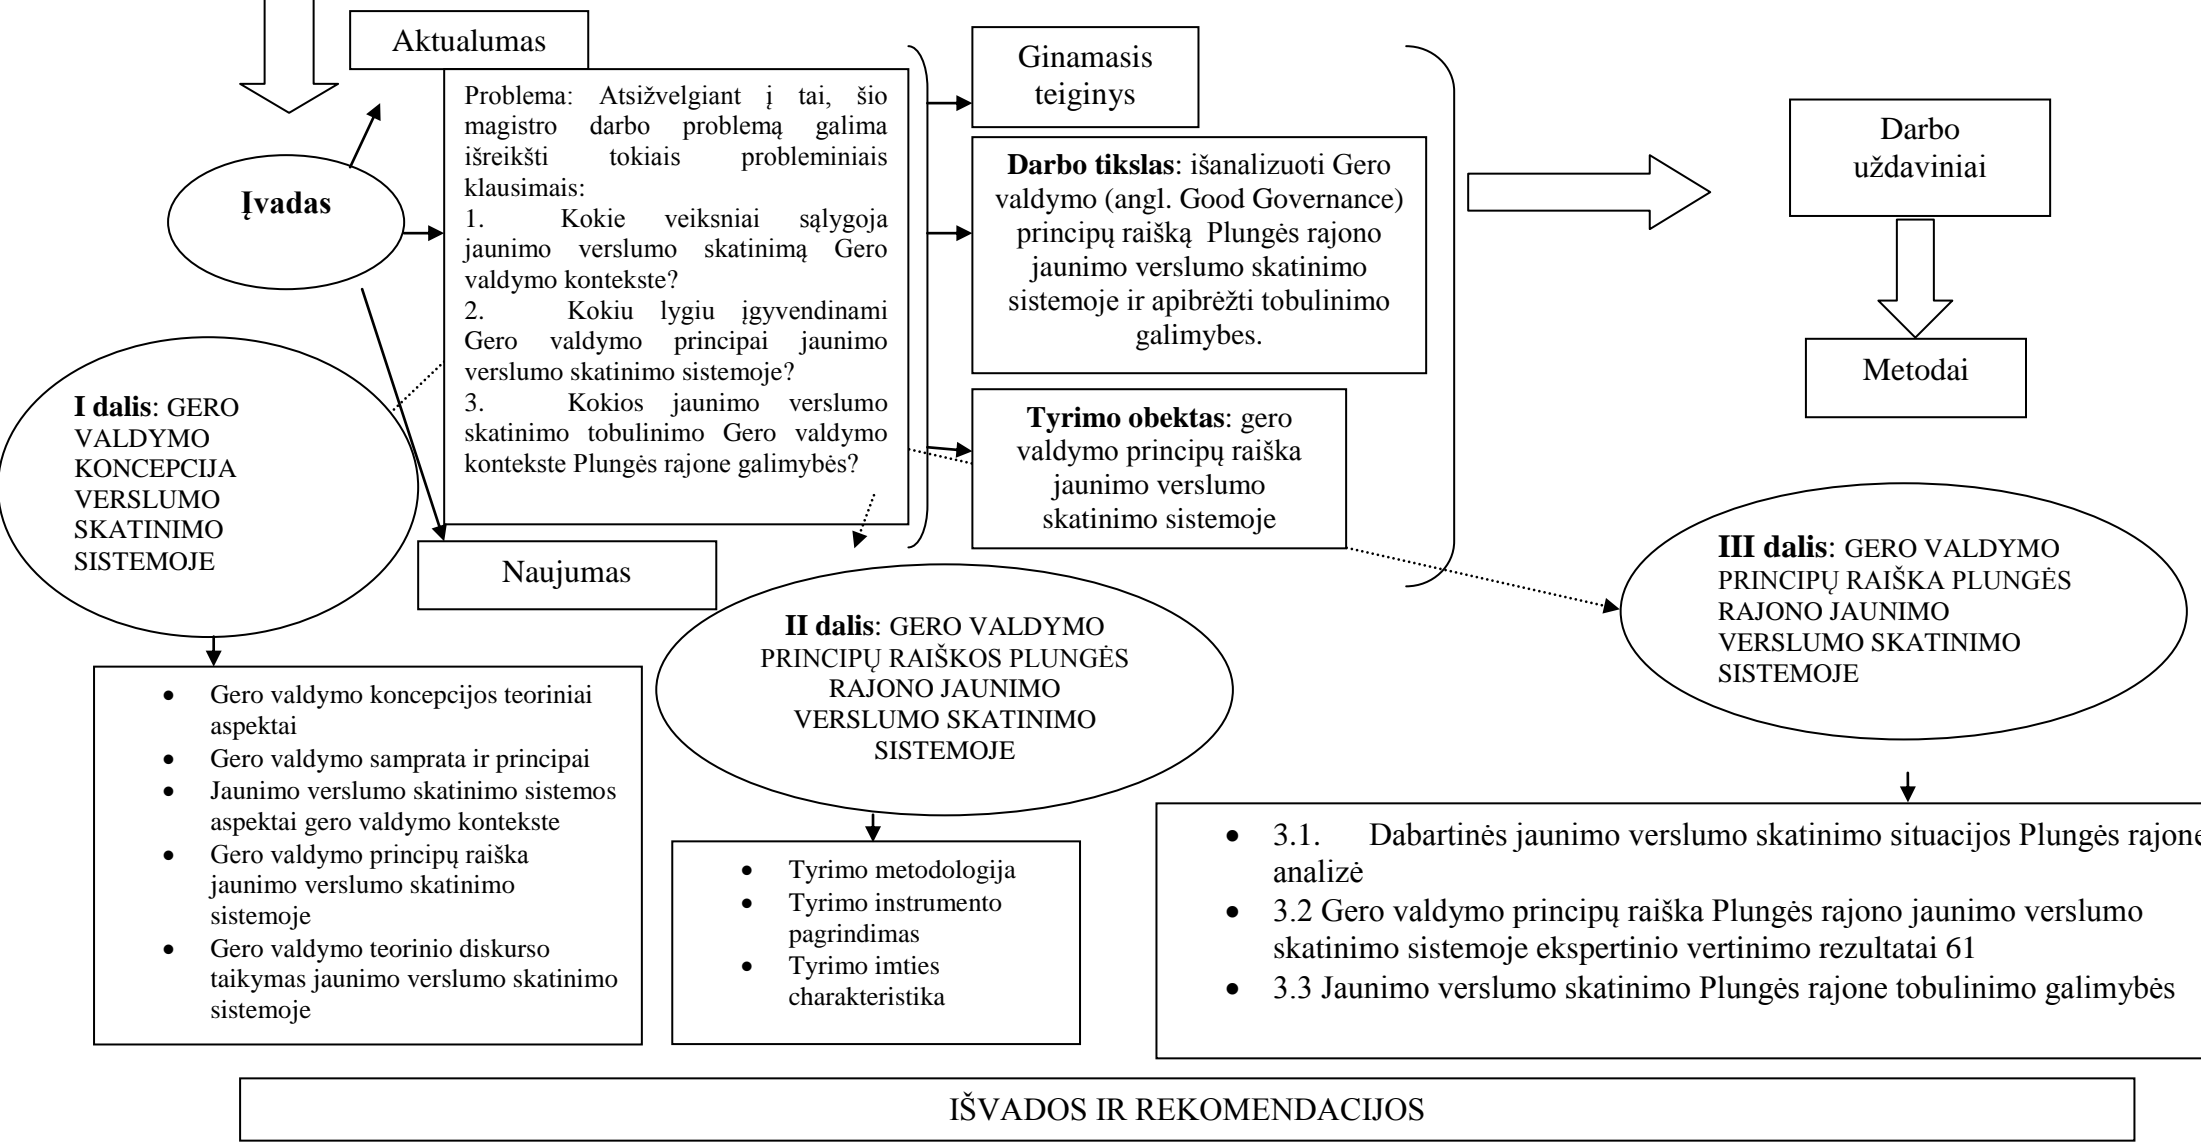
Aktualumas

Įvadas

Problema: Atsižvelgiant į tai, šio magistro darbo problemą galima išreikšti tokiais probleminiais klausimais:
1. Kokie veiksniai sąlygoja jaunimo verslumo skatinimą Gero valdymo kontekste?
2. Kokiu lygiu įgyvendinami Gero valdymo principai jaunimo verslumo skatinimo sistemoje?
3. Kokios jaunimo verslumo skatinimo tobulinimo Gero valdymo kontekste Plungės rajone galimybės?

Naujumas

Ginamasis teiginys

Darbo tikslas: išanalizuoti Gero valdymo (angl. Good Governance) principų raišką Plungės rajono jaunimo verslumo skatinimo sistemoje ir apibrėžti tobulinimo galimybes.

Tyrimo obektas: gero valdymo principų raiška jaunimo verslumo skatinimo sistemoje

Darbo uždaviniai

Metodai

I dalis: GERO VALDYMO KONCEPCIJA VERSLUMO SKATINIMO SISTEMOJE

- Gero valdymo koncepcijos teoriniai aspektai
- Gero valdymo samprata ir principai
- Jaunimo verslumo skatinimo sistemos aspektai gero valdymo kontekste
- Gero valdymo principų raiška jaunimo verslumo skatinimo sistemoje
- Gero valdymo teorinio diskurso taikymas jaunimo verslumo skatinimo sistemoje

II dalis: GERO VALDYMO PRINCIPŲ RAIŠKOS PLUNGĖS RAJONO JAUNIMO VERSLUMO SKATINIMO SISTEMOJE

- Tyrimo metodologija
- Tyrimo instrumento pagrindimas
- Tyrimo imties charakteristika

III dalis: GERO VALDYMO PRINCIPŲ RAIŠKA PLUNGĖS RAJONO JAUNIMO VERSLUMO SKATINIMO SISTEMOJE

- 3.1. Dabartinės jaunimo verslumo skatinimo situacijos Plungės rajone analizė
- 3.2 Gero valdymo principų raiška Plungės rajono jaunimo verslumo skatinimo sistemoje ekspertinio vertinimo rezultatai 61
- 3.3 Jaunimo verslumo skatinimo Plungės rajone tobulinimo galimybės

IŠVADOS IR REKOMENDACIJOS